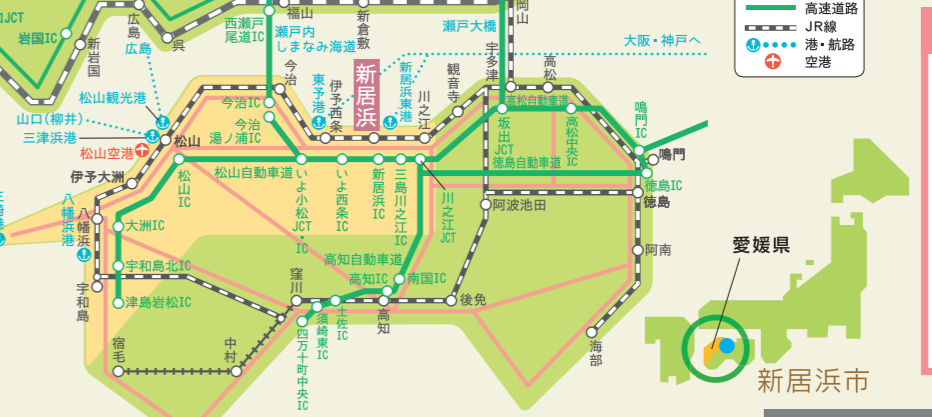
1JCT
岩国IC
広島
広島
新岩国
呉
西瀬戸尾道IC
福山
瀬戸内しまなみ海道
新倉敷
瀬戸大橋
岡山
宇多津
高松
大阪・神戸へ
高速道路
JR線
港・航路
空港
松山観光港
山口(柳井)
三津浜港
松山空港
松山
今治
今治IC
今治湯ノ浦IC
東予港
伊予西条
新居浜
新居浜東港
川之江
観音寺
坂出JCT
高松自動車道
高松中央IC
鳴門IC
鳴門
徳島自動車道
徳島IC
徳島
伊予大洲
八幡浜港
八幡浜
松山IC
松山自動車道
いよ小松JCT・IC
いよ西条IC
新居浜IC
三島川之江IC
川之江JCT
阿波池田
大洲IC
宇和島北IC
宇和島
津島岩松IC
高知自動車道
高知IC
南国IC
窪川
須崎東IC
土佐IC
高知
後免
阿南
愛媛県
宿毛
中村
四万十町中央IC
海部
新居浜市